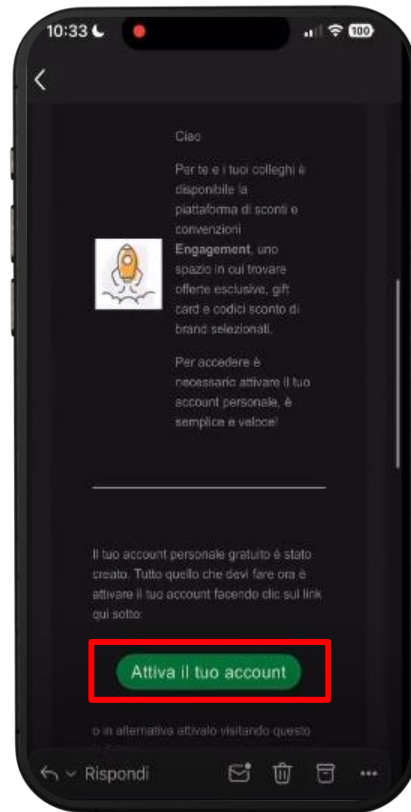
10:33 100

Ciao

Per te e i tuoi colleghi è disponibile la piattaforma di sconti e convenzioni **Engagement**, uno spazio in cui trovare offerte esclusive, gift card e codici sconto di brand selezionati.

Per accedere è necessario attivare il tuo account personale, è semplice e veloce!

Il tuo account personale gratuito è stato creato. Tutto quello che devi fare ora è attivare il tuo account facendo clic sul link qui sotto:

Attiva il tuo account

o in alternativa attivalo visitando questo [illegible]

Rispondi